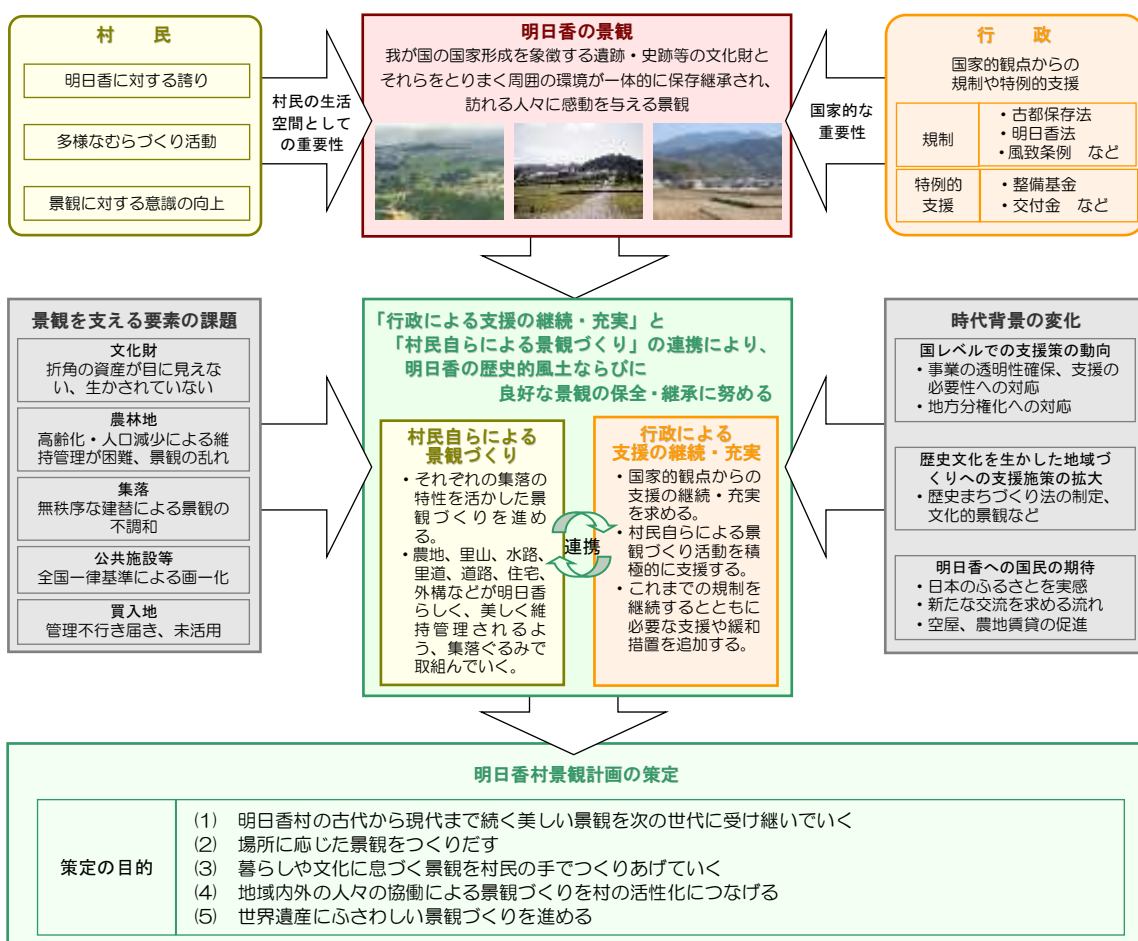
村　民

明日香に対する誇り

多様なむらづくり活動

景観に対する意識の向上

村民の生活空間としての重要性

明日香の景観
我が国の国家形成を象徴する遺跡・史跡等の文化財とそれらをとりまく周囲の環境が一体的に保存継承され、訪れる人々に感動を与える景観

国家的な重要性

行　政
国家的観点からの規制や特例的支援

| 規制 | ・古都保存法<br>・明日香法<br>・風致条例　など |
|---|---|
| 特例的支援 | ・整備基金<br>・交付金　など |

景観を支える要素の課題

文化財
折角の資産が目に見えない、生かされていない

農林地
高齢化・人口減少による維持管理が困難、景観の乱れ

集落
無秩序な建替による景観の不調和

公共施設等
全国一律基準による画一化

買入地
管理不行き届き、未活用

「行政による支援の継続・充実」と「村民自らによる景観づくり」の連携により、明日香の歴史的風土ならびに良好な景観の保全・継承に努める

村民自らによる景観づくり
・それぞれの集落の特性を活かした景観づくりを進める。
・農地、里山、水路、里道、道路、住宅、外構などが明日香らしく、美しく維持管理されるよう、集落ぐるみで取組んでいく。

連携

行政による支援の継続・充実
・国家的観点からの支援の継続・充実を求める。
・村民自らによる景観づくり活動を積極的に支援する。
・これまでの規制を継続するとともに必要な支援や緩和措置を追加する。

時代背景の変化

国レベルでの支援策の動向
・事業の透明性確保、支援の必要性への対応
・地方分権化への対応

歴史文化を生かした地域づくりへの支援施策の拡大
・歴史まちづくり法の制定、文化的景観など

明日香への国民の期待
・日本のふるさとを実感
・新たな交流を求める流れ
・空屋、農地賃貸の促進

明日香村景観計画の策定

| 策定の目的 | (1)　明日香村の古代から現代まで続く美しい景観を次の世代に受け継いでいく<br>(2)　場所に応じた景観をつくりだす<br>(3)　暮らしや文化に息づく景観を村民の手でつくりあげていく<br>(4)　地域内外の人々の協働による景観づくりを村の活性化につなげる<br>(5)　世界遺産にふさわしい景観づくりを進める |
|---|---|